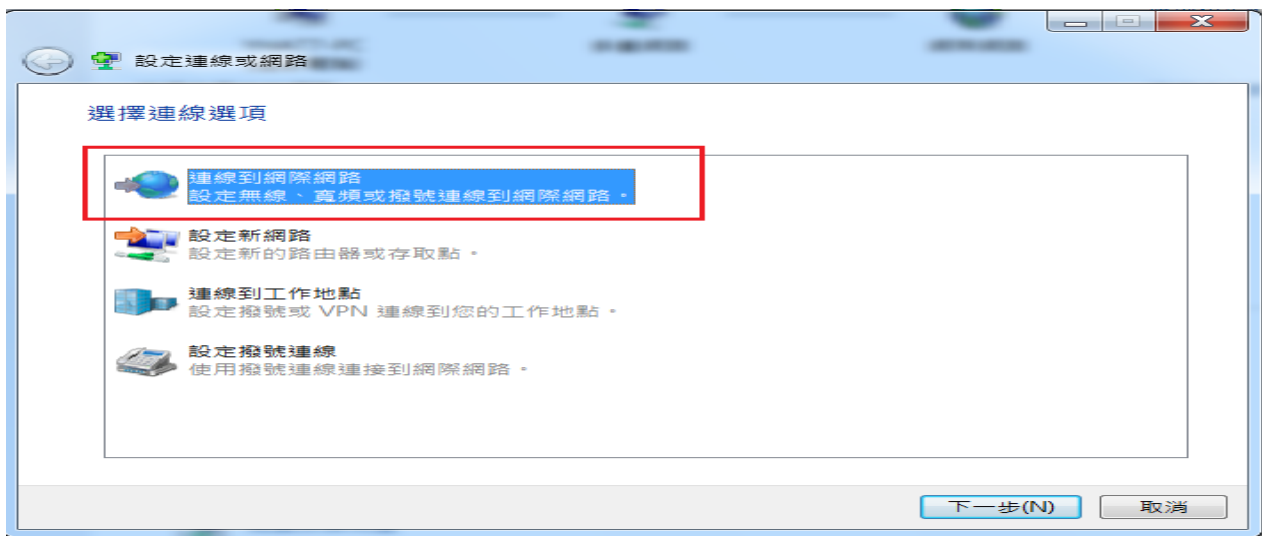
設定連線或網路

選擇連線選項

連線到網際網路
設定無線、寬頻或撥號連線到網際網路。

設定新網路
設定新的路由器或存取點。

連線到工作地點
設定撥號或 VPN 連線到您的工作地點。

設定撥號連線
使用撥號連線連接到網際網路。

下一步(N)
取消